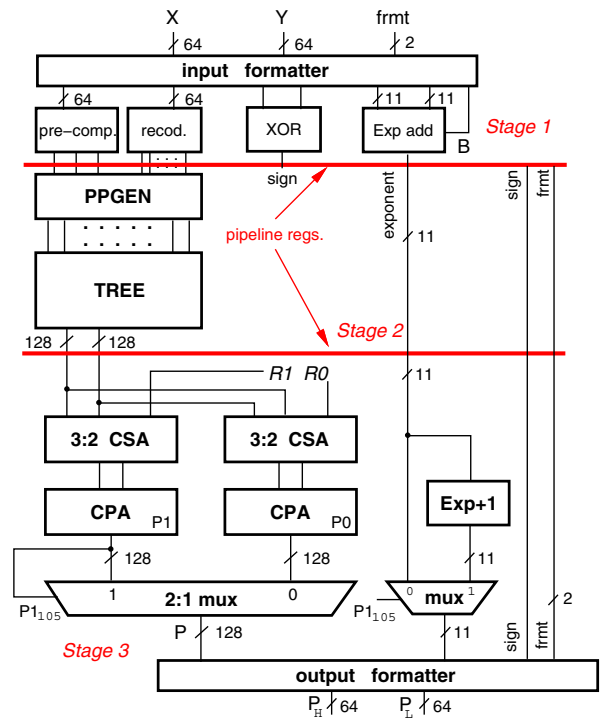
X
64
Y
64
frmt
2
input formatter
64
64
11
11
pre–comp.
recod.
XOR
Exp add
B
Stage 1
sign
exponent
sign
frmt
PPGEN
pipeline regs.
11
TREE
Stage 2
128
128
11
R1
R0
3:2 CSA
3:2 CSA
CPA
P1
CPA
P0
Exp+1
128
128
11
1
2:1 mux
0
0
mux
1
2
$P1_{105}$
$P1_{105}$
P
128
11
sign
frmt
Stage 3
output formatter
$P_H$
64
$P_L$
64